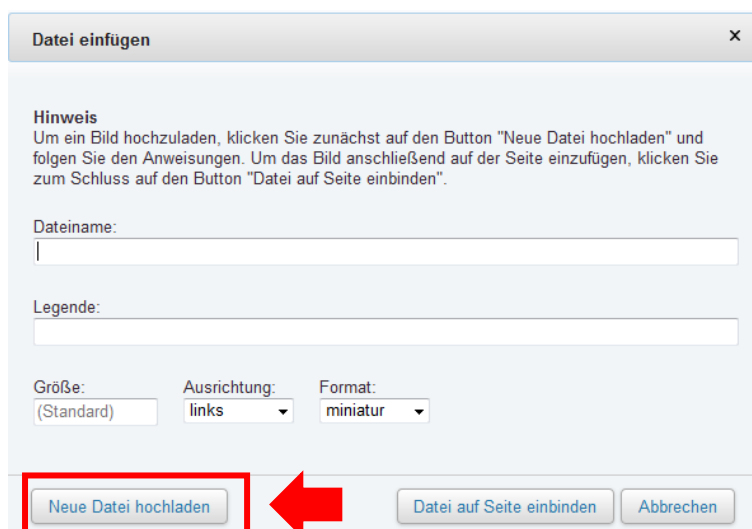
Datei einfügen

×

Hinweis
Um ein Bild hochzuladen, klicken Sie zunächst auf den Button "Neue Datei hochladen" und folgen Sie den Anweisungen. Um das Bild anschließend auf der Seite einzufügen, klicken Sie zum Schluss auf den Button "Datei auf Seite einbinden".

Dateiname:

Legende:

Größe:
(Standard)

Ausrichtung:
links

Format:
miniatur

Neue Datei hochladen

Datei auf Seite einbinden

Abbrechen